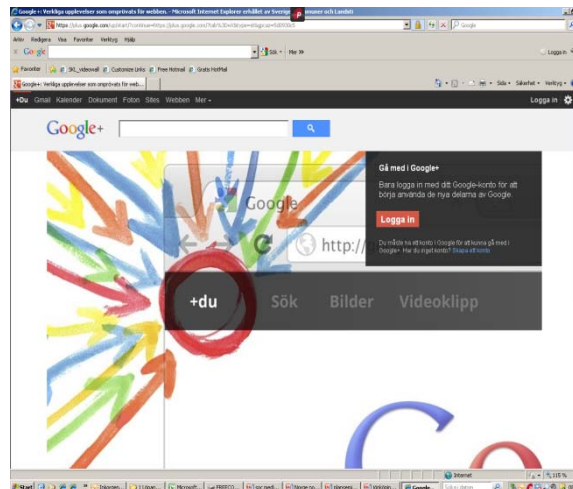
Google+: Verkliga upplevelser som omprövats för webben. - Microsoft Internet Explorer erhållet av Sverige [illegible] ner och Landsti

https://plus.google.com/up/start/?continue=https://plus.google.com/?hl=sv&tab=wX&type=st&gpcaz=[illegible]

Google

Arkiv Redigera Visa Favoriter Verktyg Hjälp

Google

Sök · Mer »

Logga in

Favoriter SKL_videowall Customize Links Free Hotmail Gratis HotMail

Google+: Verkliga upplevelser som omprövats för webb...

Sida · Säkerhet · Verktyg ·

+Du Gmail Kalender Dokument Foton Sites Webben Mer ·

Logga in

Google+

Google

http://

+du

Sök

Bilder

Videoklipp

Gå med i Google+

Bara logga in med ditt Google-konto för att börja använda de nya delarna av Google.

Logga in

Du måste ha ett konto i Google för att kunna gå med i Google+. Har du inget konto? Skapa ett konto

Internet

115 %

Start

Inkorgen

Microsoft

PRESCO

Google

Sök på datorn